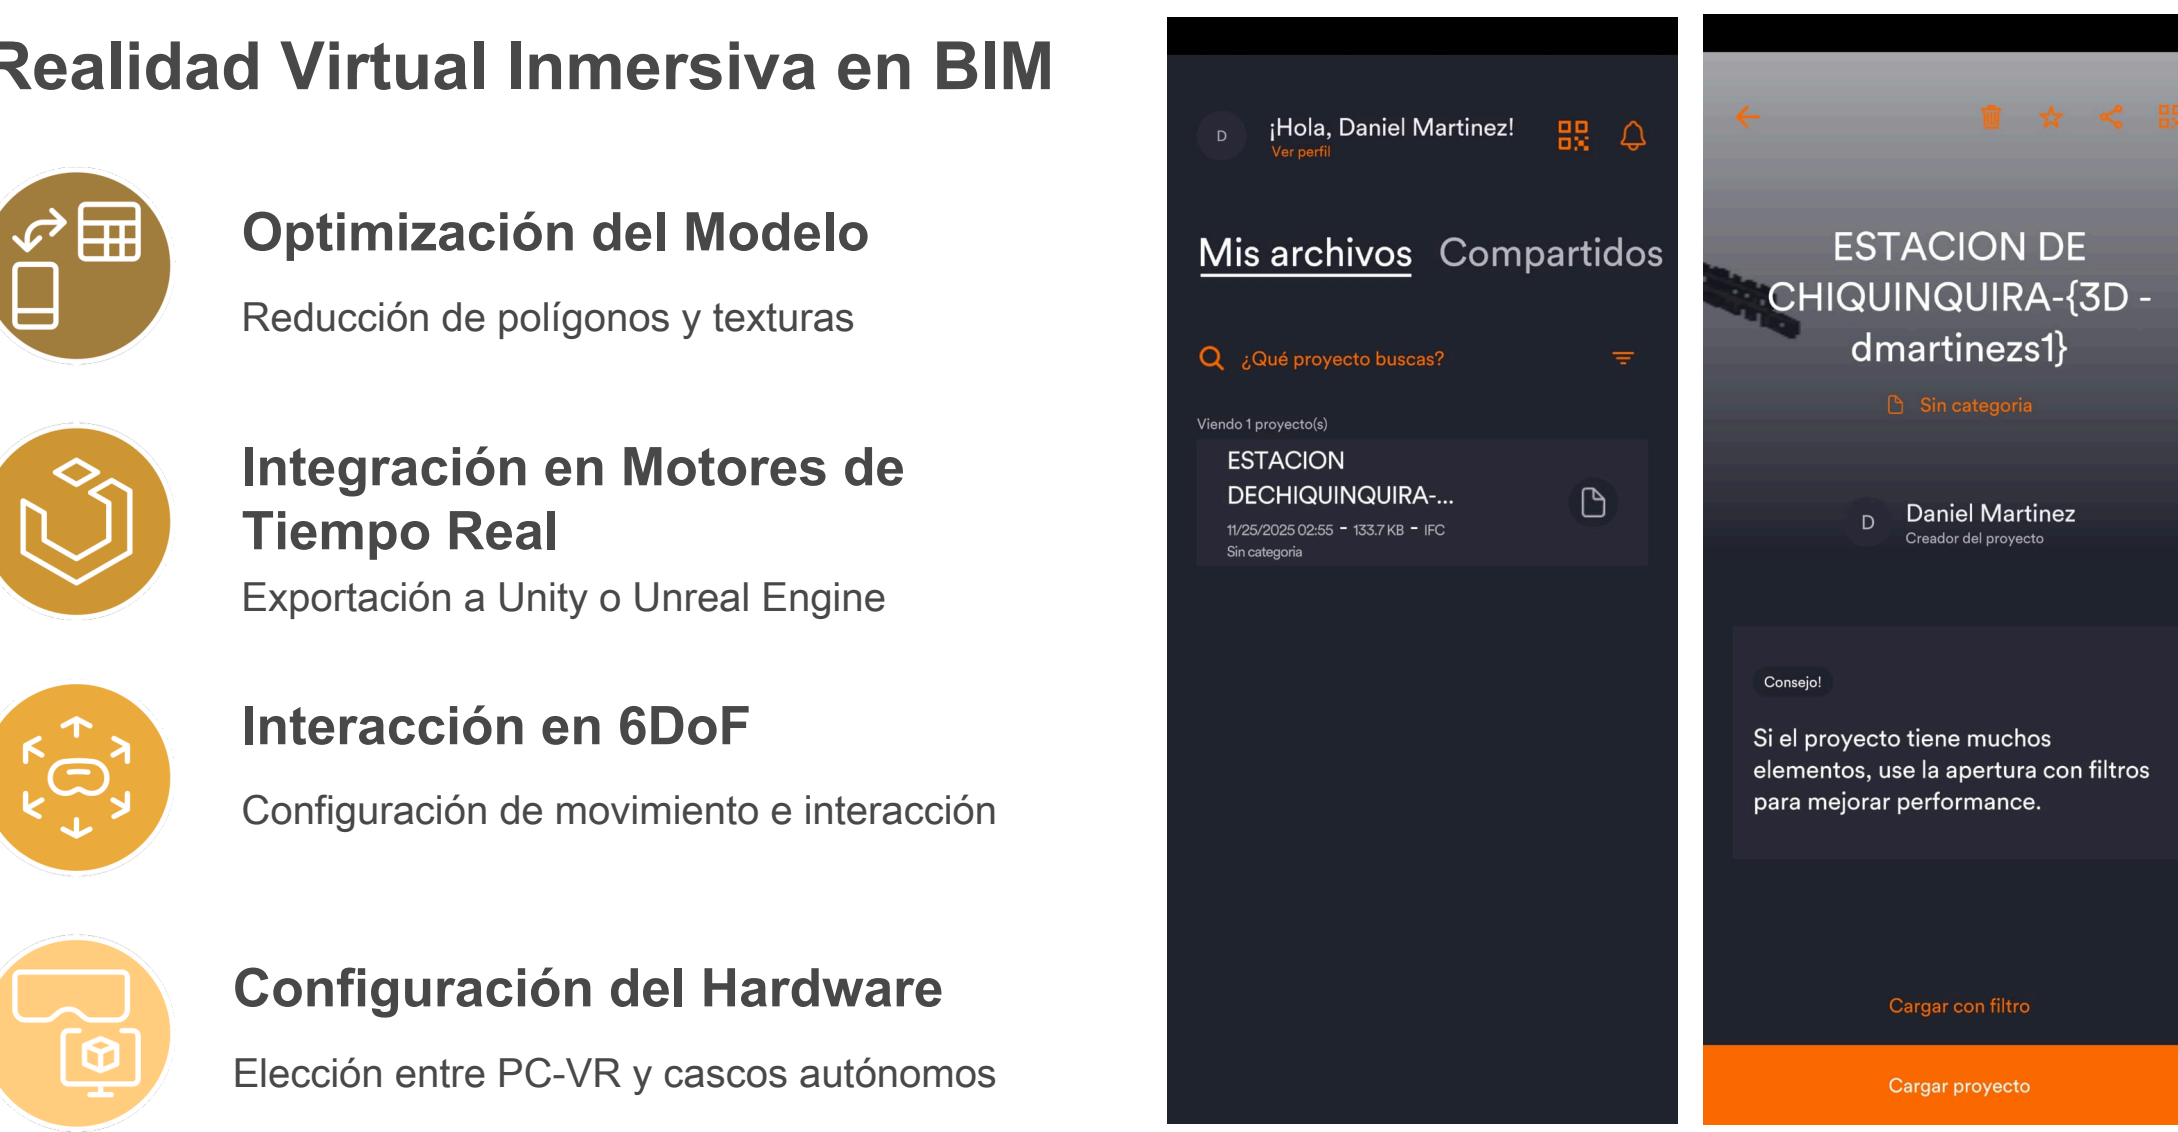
Realidad Virtual Inmersiva en BIM

Optimización del Modelo

Reducción de polígonos y texturas

Integración en Motores de Tiempo Real

Exportación a Unity o Unreal Engine

Interacción en 6DoF

Configuración de movimiento e interacción

Configuración del Hardware

Elección entre PC-VR y cascos autónomos

D ¡Hola, Daniel Martinez!
Ver perfil

Mis archivos Compartidos

¿Qué proyecto buscas?

Viendo 1 proyecto(s)

ESTACION DECHIQUINQUIRA-...
11/25/2025 02:55 - 133.7 KB - IFC
Sin categoria

ESTACION DE CHIQUINQUIRA-{3D - dmartinezs1}

Sin categoria

D Daniel Martinez
Creador del proyecto

Consejo!

Si el proyecto tiene muchos elementos, use la apertura con filtros para mejorar performance.

Cargar con filtro

Cargar proyecto